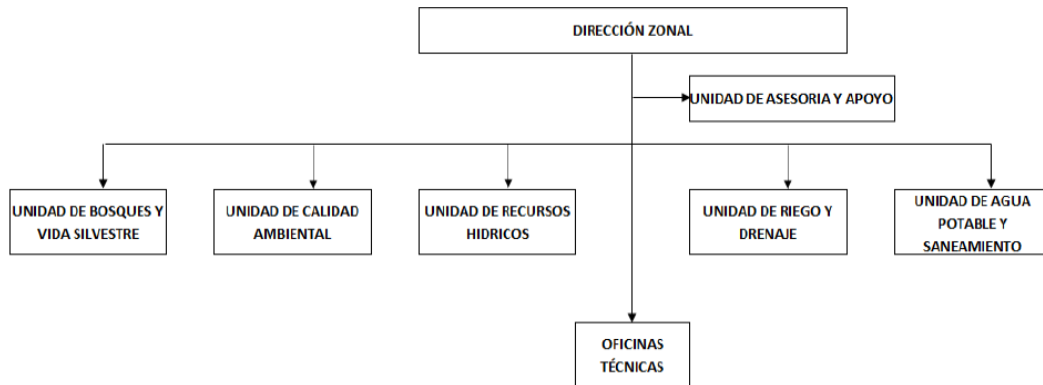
DIRECCIÓN ZONAL

UNIDAD DE ASESORIA Y APOYO

UNIDAD DE BOSQUES Y VIDA SILVESTRE

UNIDAD DE CALIDAD AMBIENTAL

UNIDAD DE RECURSOS HIDRICOS

UNIDAD DE RIEGO Y DRENAJE

UNIDAD DE AGUA POTABLE Y SANEAMIENTO

OFICINAS TÉCNICAS